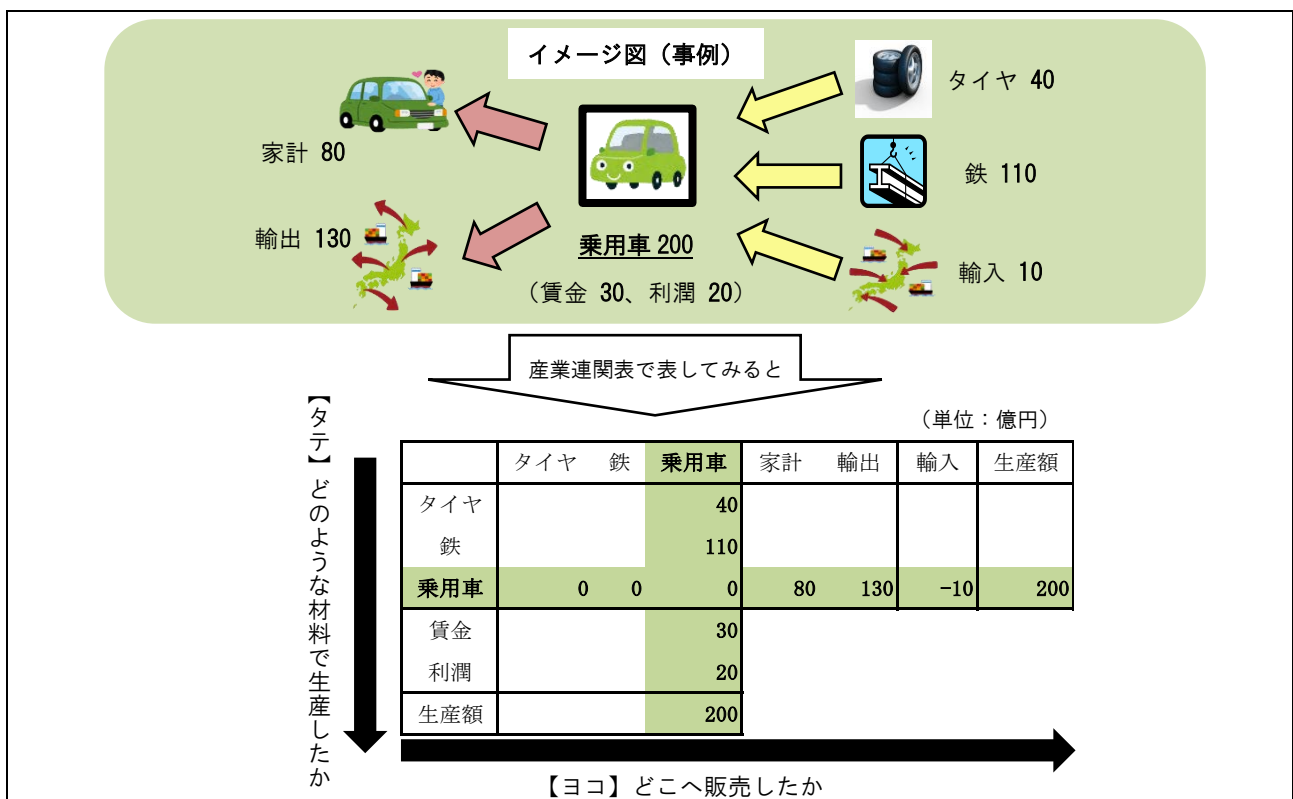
イメージ図（事例）

家計 80

輸出 130

乗用車 200

（賃金 30、利潤 20）

タイヤ 40

鉄 110

輸入 10

産業連関表で表してみると

（単位：億円）

【タテ】どのような材料で生産したか

| | タイヤ | 鉄 | 乗用車 | 家計 | 輸出 | 輸入 | 生産額 |
|---|---|---|---|---|---|---|---|
| タイヤ | | | 40 | | | | |
| 鉄 | | | 110 | | | | |
| 乗用車 | 0 | 0 | 0 | 80 | 130 | −10 | 200 |
| 賃金 | | | 30 | | | | |
| 利潤 | | | 20 | | | | |
| 生産額 | | | 200 | | | | |

【ヨコ】どこへ販売したか